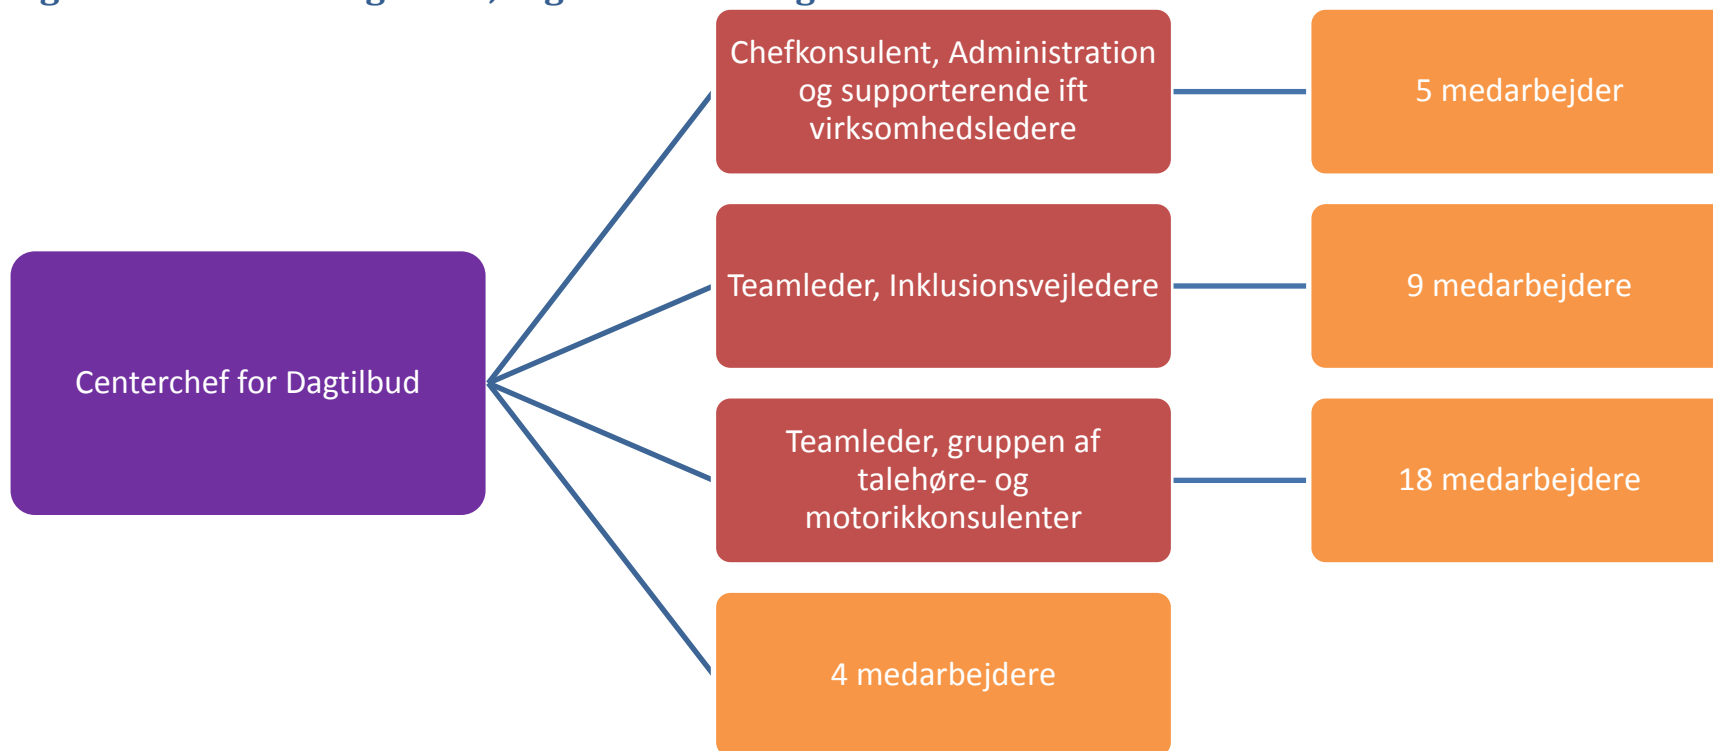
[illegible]

Centerchef for Dagtilbud

Chefkonsulent, Administration og supporterende ift virksomhedsledere

5 medarbejder

Teamleder, Inklusionsvejledere

9 medarbejdere

Teamleder, gruppen af talehøre- og motorikkonsulenter

18 medarbejdere

4 medarbejdere